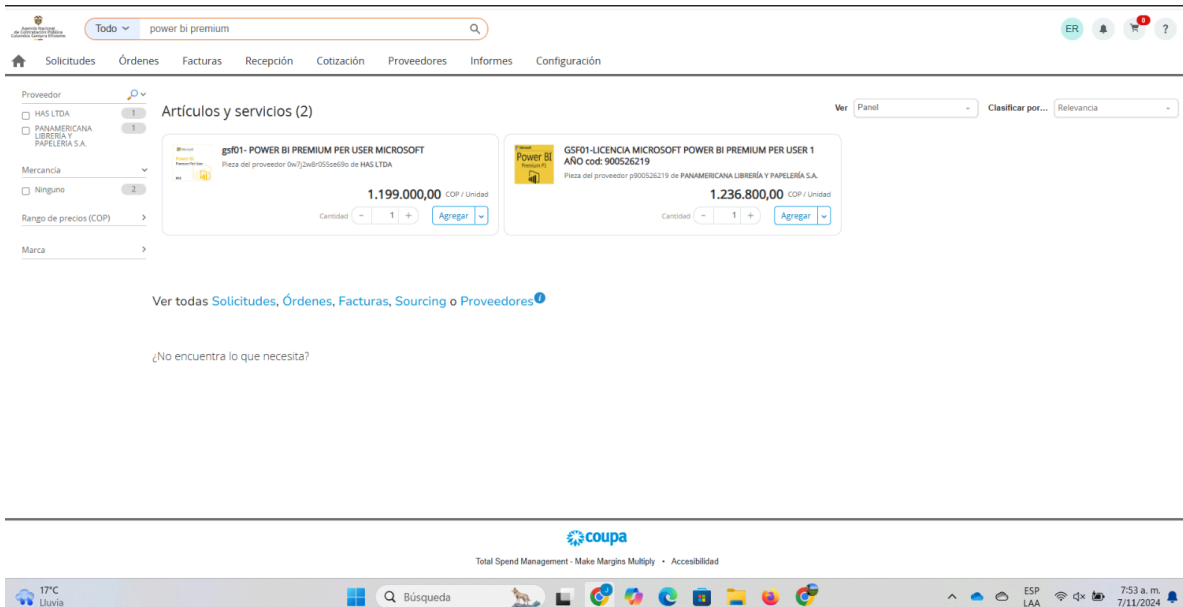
Agencia Nacional de Contratación Pública Colombia Compra Eficiente

Todo power bi premium

ER 0 ?

Solicitudes Órdenes Facturas Recepción Cotización Proveedores Informes Configuración

Proveedor
HAS LTDA 1
PANAMERICANA LIBRERÍA Y PAPELERÍA S.A. 1

Mercancía
Ninguno 2

Rango de precios (COP)

Marca

Artículos y servicios (2)

Ver Panel Clasificar por... Relevancia

gsf01- POWER BI PREMIUM PER USER MICROSOFT
Pieza del proveedor 0w7j2w8r055se69o de HAS LTDA
1.199.000,00 COP / Unidad
Cantidad 1 Agregar

Power BI Premium P1
GSF01-LICENCIA MICROSOFT POWER BI PREMIUM PER USER 1 AÑO cod: 900526219
Pieza del proveedor p900526219 de PANAMERICANA LIBRERÍA Y PAPELERÍA S.A.
1.236.800,00 COP / Unidad
Cantidad 1 Agregar

Ver todas Solicitudes, Órdenes, Facturas, Sourcing o Proveedores

¿No encuentra lo que necesita?

coupa
Total Spend Management - Make Margins Multiply • Accesibilidad

17°C Lluvia
Búsqueda
ESP LAA 7:53 a. m. 7/11/2024